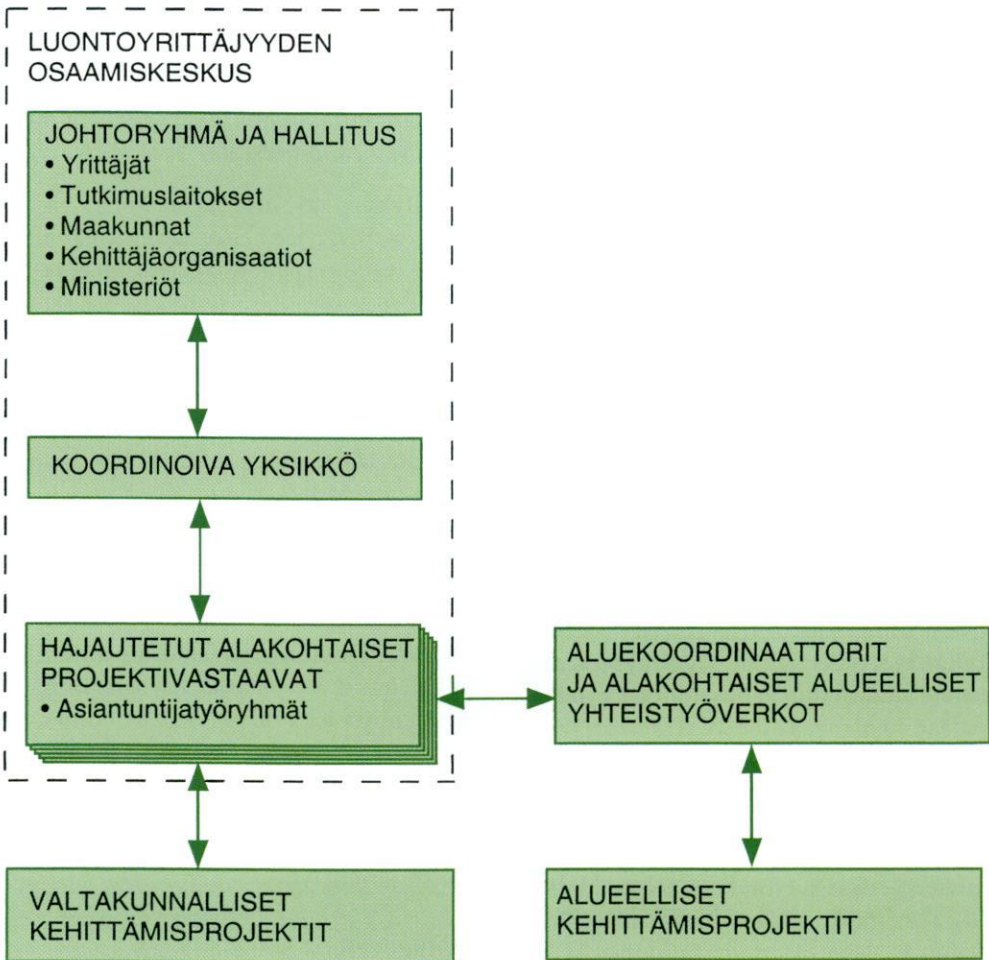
LUONTOYRITTÄJYYDEN OSAAMISKESKUS

JOHTORYHMÄ JA HALLITUS
• Yrittäjät
• Tutkimuslaitokset
• Maakunnat
• Kehittäjäorganisaatiot
• Ministeriöt

KOORDINOIVA YKSIKKÖ

HAJAUTETUT ALAKOHTAISET PROJEKTIVASTAAVAT
• Asiantuntijatyöryhmät

ALUEKOORDINAATTORIT JA ALAKOHTAISET ALUEELLISET YHTEISTYÖVERKOT

VALTAKUNNALLISET KEHITTÄMISPROJEKTIT

ALUEELLISET KEHITTÄMISPROJEKTIT